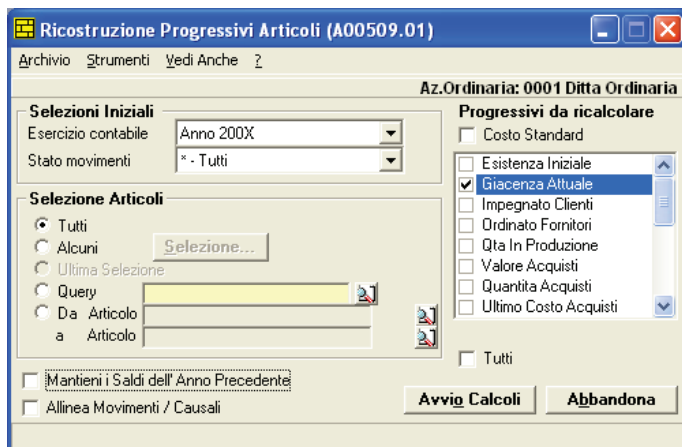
Ricostruzione Progressivi Articoli (A00509.01)

Archivio Strumenti Vedi Anche ?

Az.Ordinaria: 0001 Ditta Ordinaria

Selezioni Iniziali
Esercizio contabile Anno 200X
Stato movimenti * - Tutti

Selezione Articoli
Tutti
Alcuni Selezione...
Ultima Selezione
Query
Da Articolo
a Articolo

Progressivi da ricalcolare
Costo Standard

Esistenza Iniziale
Giacenza Attuale
Impegnato Clienti
Ordinato Fornitori
Qta In Produzione
Valore Acquisti
Quantita Acquisti
Ultimo Costo Acquisti

Tutti

Mantieni i Saldi dell' Anno Precedente
Allinea Movimenti / Causali

Avvio Calcoli
Abbandona